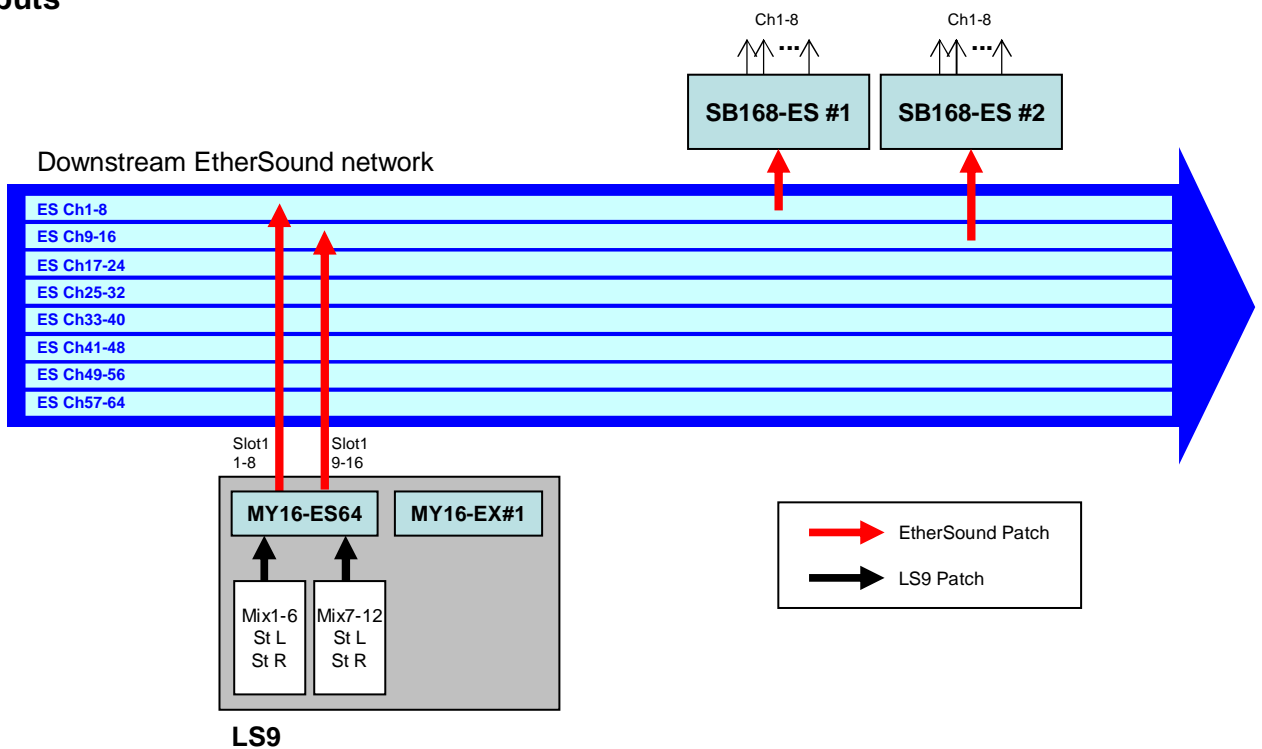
outs

Ch1-8

Ch1-8

SB168-ES #1

SB168-ES #2

Downstream EtherSound network

ES Ch1-8
ES Ch9-16
ES Ch17-24
ES Ch25-32
ES Ch33-40
ES Ch41-48
ES Ch49-56
ES Ch57-64

Slot1
1-8

Slot1
9-16

MY16-ES64

MY16-EX#1

Mix1-6
St L
St R

Mix7-12
St L
St R

LS9

EtherSound Patch

LS9 Patch